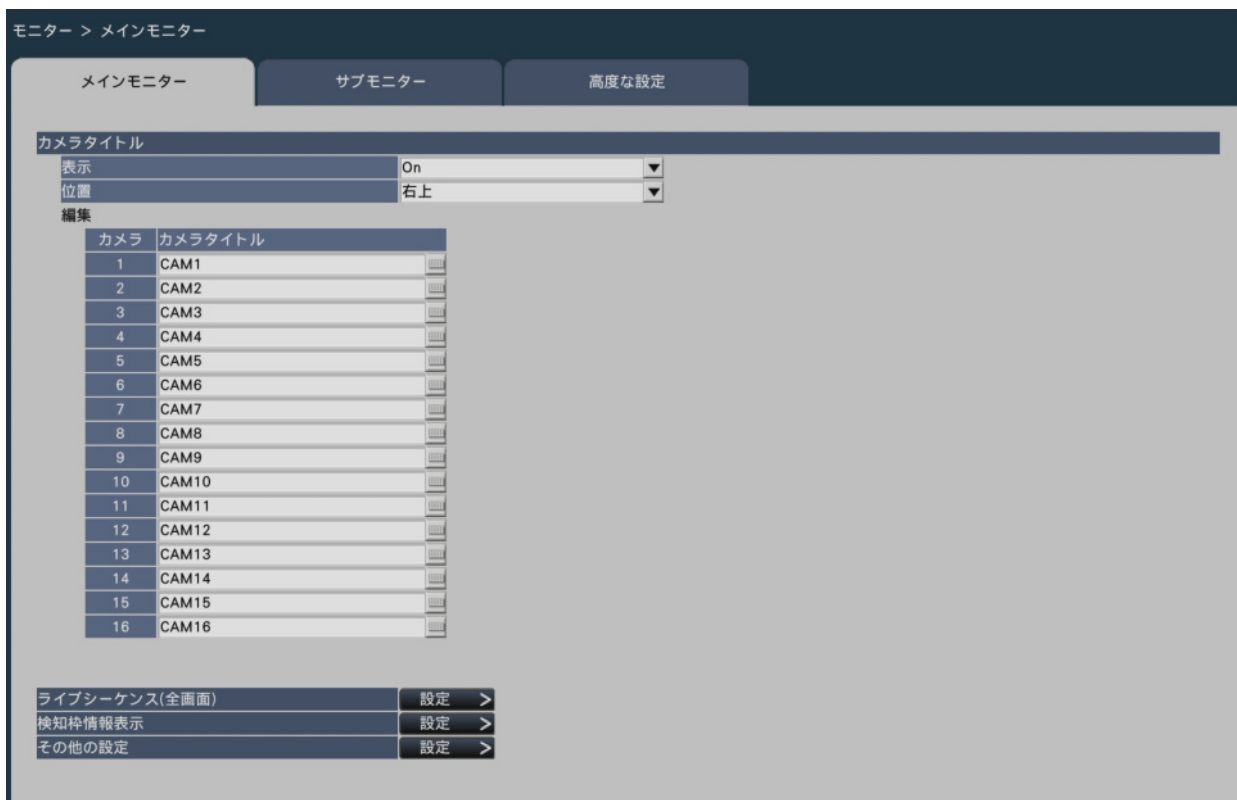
モニター > メインモニター

メインモニター

サブモニター

高度な設定

カメラタイトル

表示 On

位置 右上

編集

| カメラ | カメラタイトル |
|---|---|
| 1 | CAM1 |
| 2 | CAM2 |
| 3 | CAM3 |
| 4 | CAM4 |
| 5 | CAM5 |
| 6 | CAM6 |
| 7 | CAM7 |
| 8 | CAM8 |
| 9 | CAM9 |
| 10 | CAM10 |
| 11 | CAM11 |
| 12 | CAM12 |
| 13 | CAM13 |
| 14 | CAM14 |
| 15 | CAM15 |
| 16 | CAM16 |

ライブシーケンス(全画面) 設定 >

検知枠情報表示 設定 >

その他の設定 設定 >